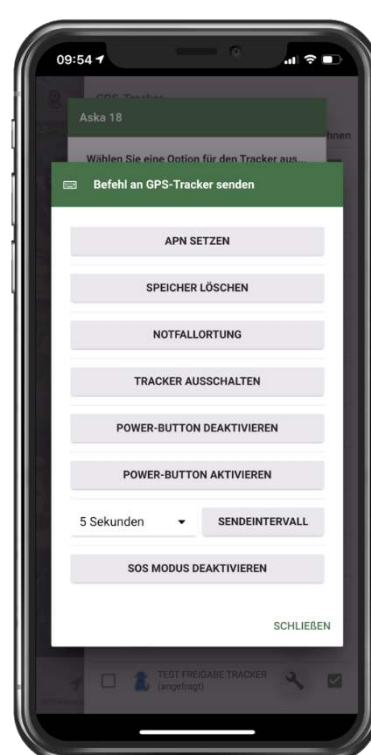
09:54

GPS-Tracker

Aska 18

Wählen Sie eine Option für den Tracker aus...

hnen

Befehl an GPS-Tracker senden

APN SETZEN

SPEICHER LÖSCHEN

NOTFALLORTUNG

TRACKER AUSSCHALTEN

POWER-BUTTON DEAKTIVIEREN

POWER-BUTTON AKTIVIEREN

5 Sekunden

SENDEINTERVALL

SOS MODUS DEAKTIVIEREN

SCHLIEßEN

TEST FREIGABE TRACKER
(angefragt)